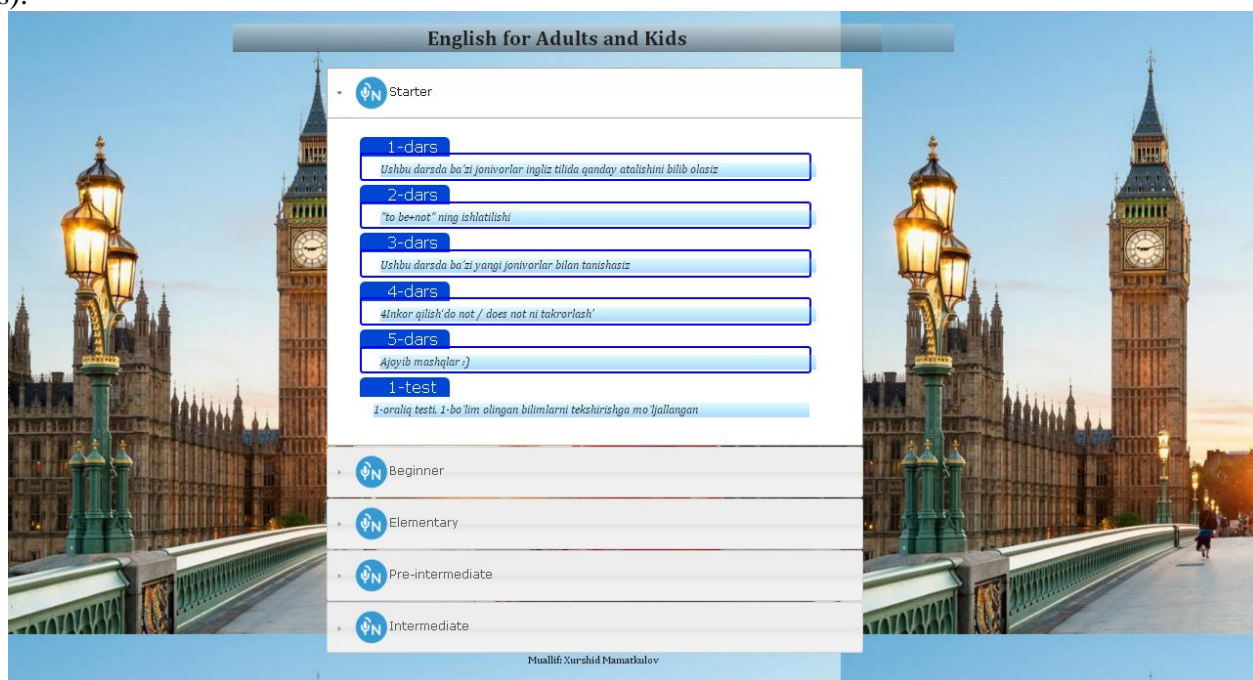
English for Adults and Kids

Starter

1-dars
Ushbu darsda ba'zi jonivorlar ingliz tilida qanday atalishini bilib olasiz

2-dars
"to be+not" ning ishlatilishi

3-dars
Ushbu darsda ba'zi yangi jonivorlar bilan tanishasiz

4-dars
4Inkor qilish'do not / does not ni takrorlash'

5-dars
Ajoyib mashqlar :)

1-test
1-oraliq testi. 1-bo'lim olingan bilimlarni tekshirishga mo'ljallangan

Beginner

Elementary

Pre-intermediate

Intermediate

Muallif: Xurshid Mamatkulov